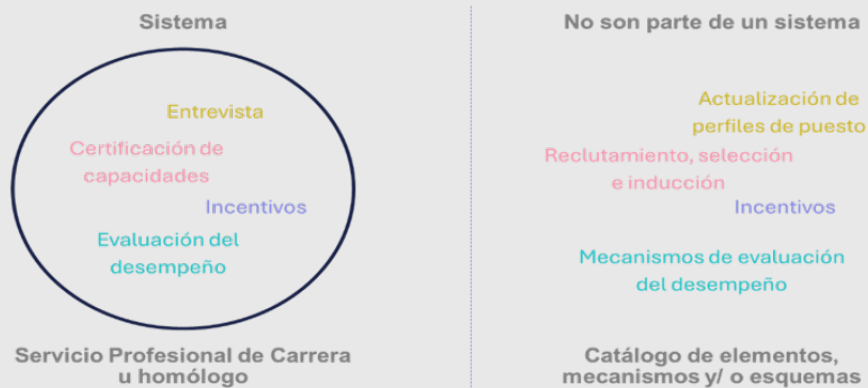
Sistema

Entrevista

Certificación de capacidades

Incentivos

Evaluación del desempeño

Servicio Profesional de Carrera u homólogo

No son parte de un sistema

Actualización de perfiles de puesto

Reclutamiento, selección e inducción

Incentivos

Mecanismos de evaluación del desempeño

Catálogo de elementos, mecanismos y/ o esquemas